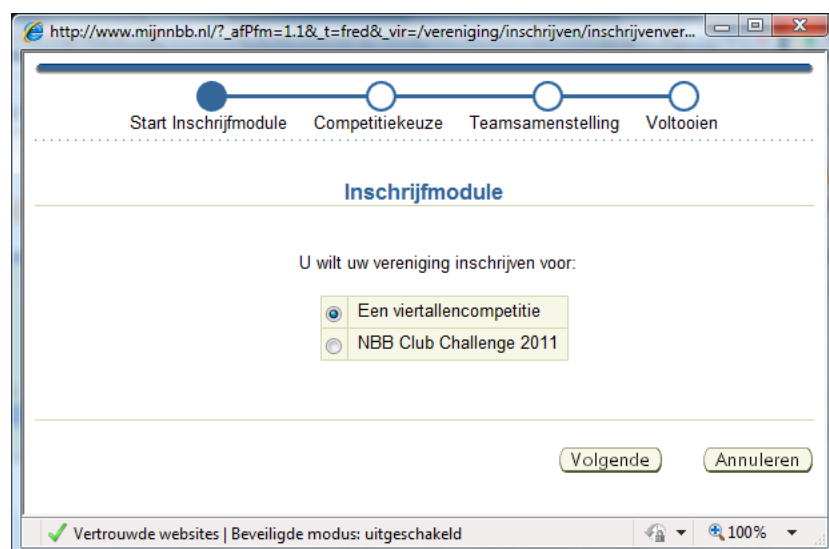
http://www.mijnnbb.nl/?_afPfm=1.1&_t=fred&_vir=/vereniging/inschrijven/inschrijvenver...

Start Inschrijfmodule Competitiekeuze Teamsamenstelling Voltooien

Inschrijfmodule

U wilt uw vereniging inschrijven voor:

Een viertallencompetitie
NBB Club Challenge 2011

Volgende Annuleren

Vertrouwde websites | Beveiligde modus: uitgeschakeld 100%